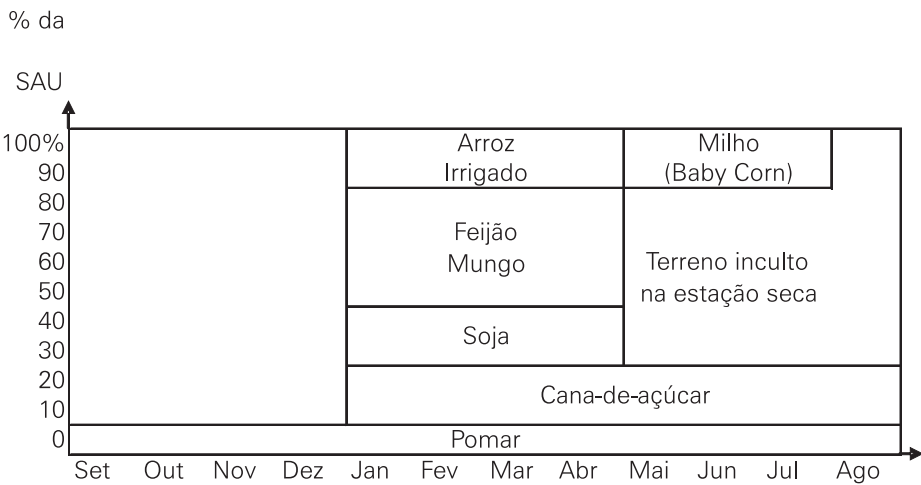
% da SAU

100%
90
80
70
60
50
40
30
20
10
0

Arroz Irrigado

Milho (Baby Corn)

Feijão Mungo

Terreno inculto na estação seca

Soja

Cana-de-açúcar

Pomar

Set Out Nov Dez Jan Fev Mar Abr Mai Jun Jul Ago